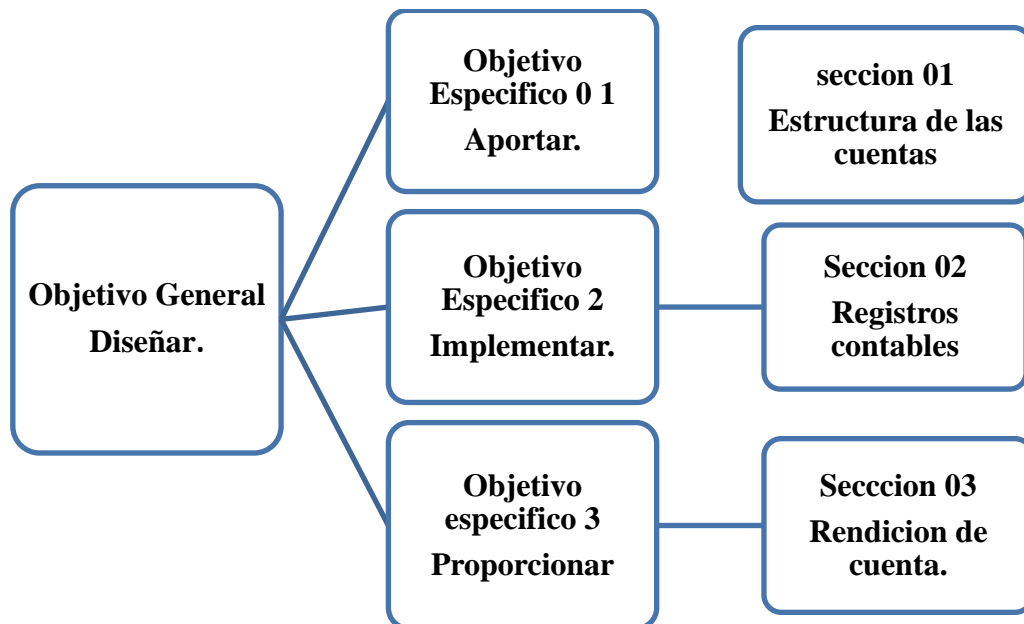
Objetivo General
Diseñar.

Objetivo
Especifico 0 1
Aportar.

seccion 01
Estructura de las cuentas

Objetivo
Especifico 2
Implementar.

Seccion 02
Registros contables

Objetivo
especifico 3
Proporcionar

Secccion 03
Rendicion de cuenta.